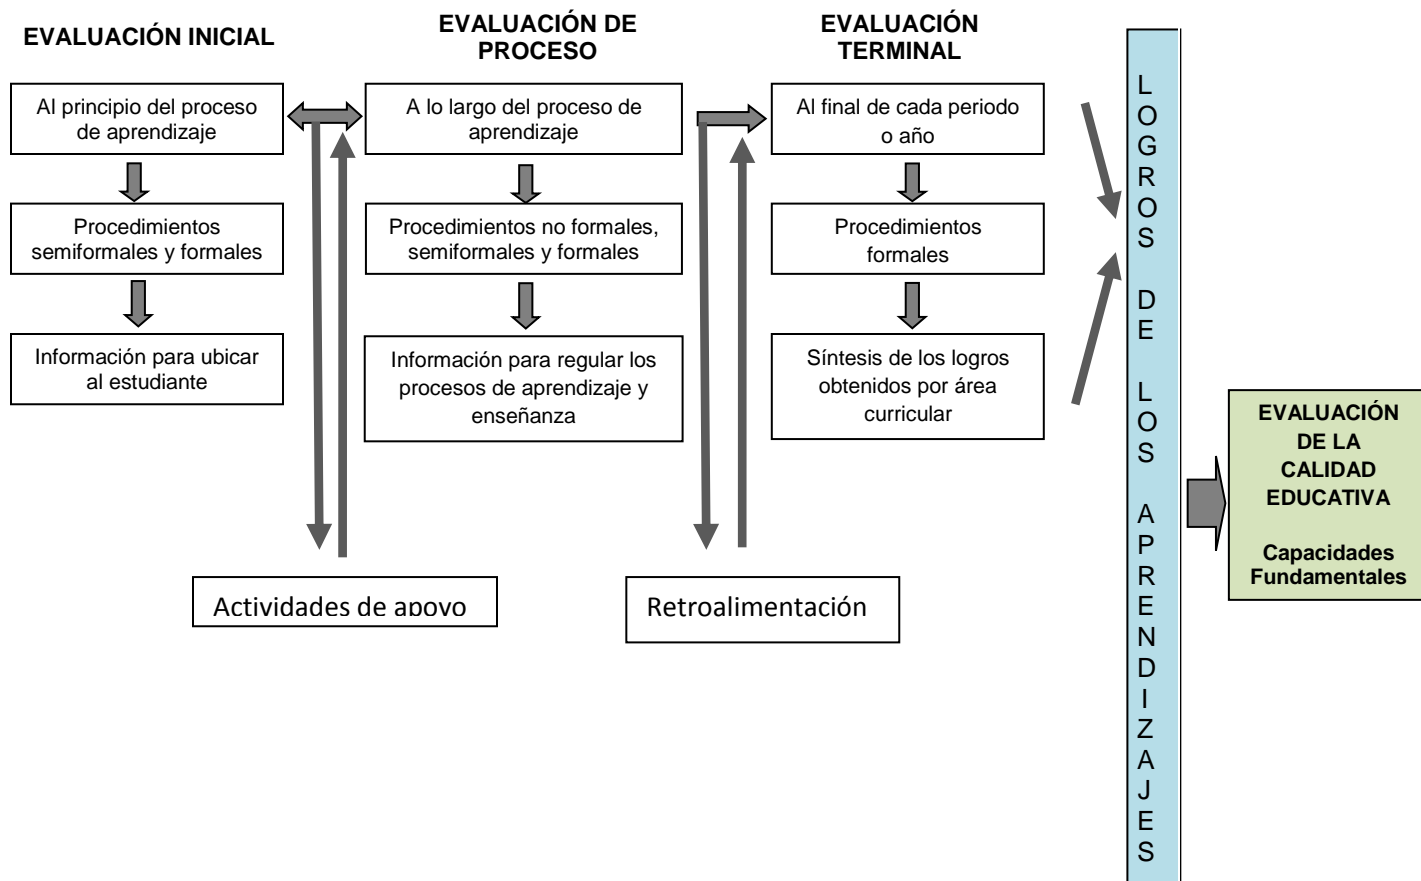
EVALUACIÓN INICIAL

Al principio del proceso de aprendizaje

Procedimientos semiformales y formales

Información para ubicar al estudiante

EVALUACIÓN DE PROCESO

A lo largo del proceso de aprendizaje

Procedimientos no formales, semiformales y formales

Información para regular los procesos de aprendizaje y enseñanza

EVALUACIÓN TERMINAL

Al final de cada periodo o año

Procedimientos formales

Síntesis de los logros obtenidos por área curricular

Actividades de apoyo

Retroalimentación

LOGROS DE LOS APRENDIZAJES

EVALUACIÓN DE LA CALIDAD EDUCATIVA

Capacidades Fundamentales